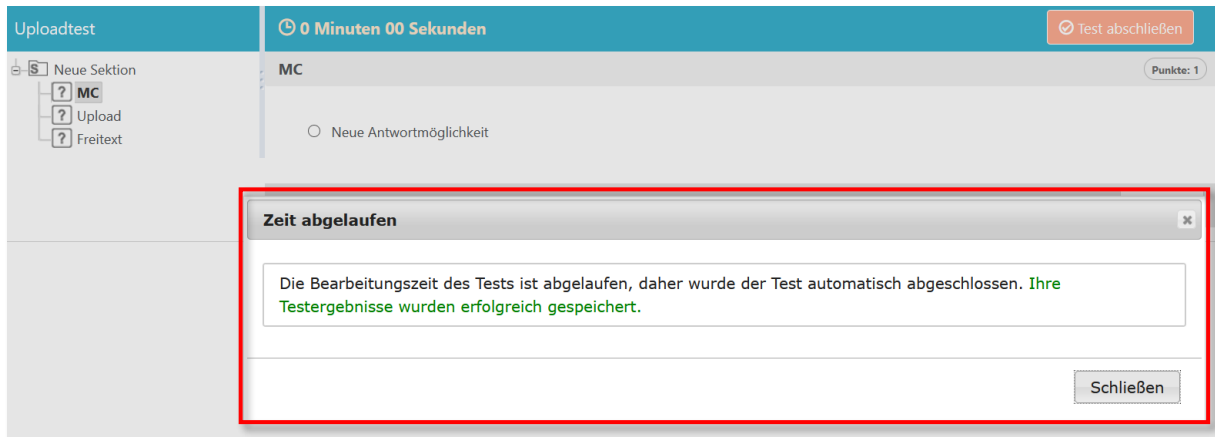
Uploadtest

0 Minuten 00 Sekunden

Test abschließen

S Neue Sektion
? MC
? Upload
? Freitext

MC

Punkte: 1

Neue Antwortmöglichkeit

Zeit abgelaufen

×

Die Bearbeitungszeit des Tests ist abgelaufen, daher wurde der Test automatisch abgeschlossen. Ihre Testergebnisse wurden erfolgreich gespeichert.

Schließen